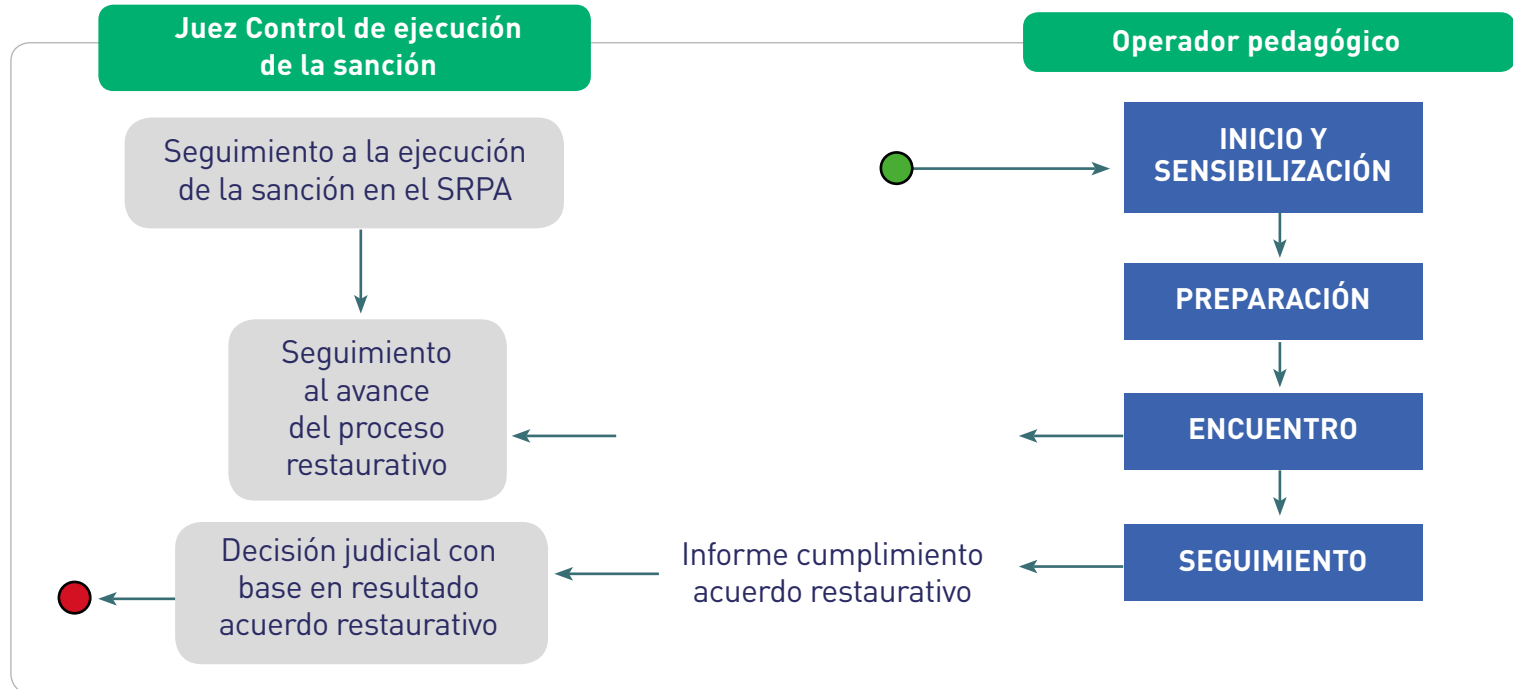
Juez Control de ejecución de la sanción

Operador pedagógico

Seguimiento a la ejecución de la sanción en el SRPA

INICIO Y SENSIBILIZACIÓN

PREPARACIÓN

Seguimiento al avance del proceso restaurativo

ENCUENTRO

Decisión judicial con base en resultado acuerdo restaurativo

Informe cumplimiento acuerdo restaurativo

SEGUIMIENTO